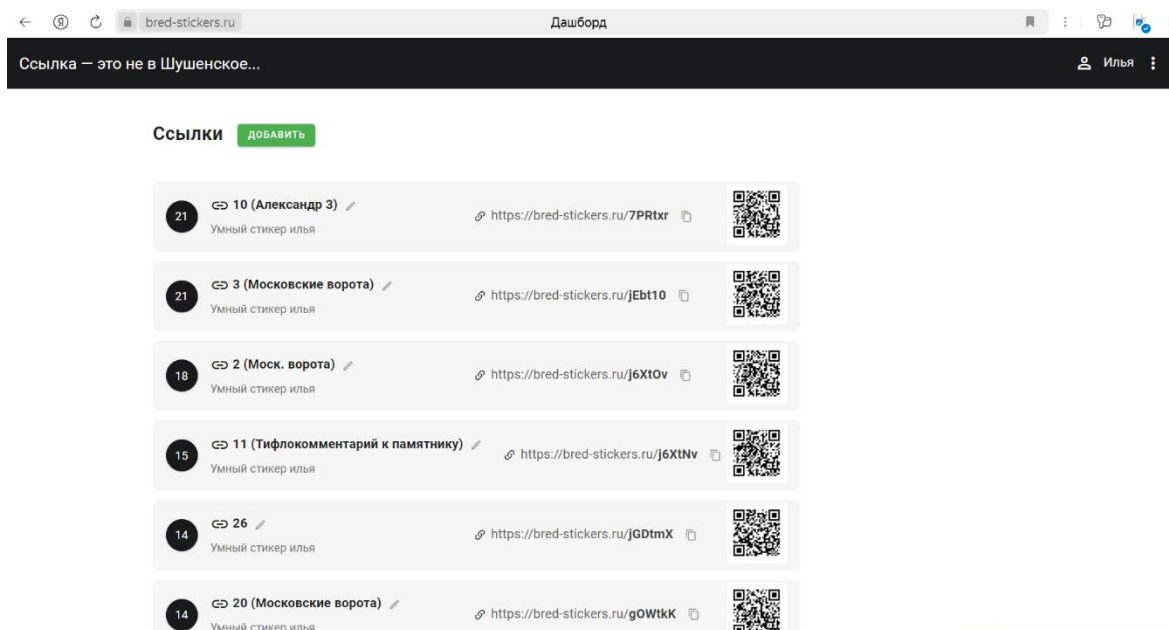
bred-stickers.ru

Дашборд

Ссылка — это не в Шушенское...

Илья

Ссылки ДОБАВИТЬ

21 10 (Александр 3)
Умный стикер илья
https://bred-stickers.ru/7PRtxr

21 3 (Московские ворота)
Умный стикер илья
https://bred-stickers.ru/jEbt10

18 2 (Моск. ворота)
Умный стикер илья
https://bred-stickers.ru/j6XtOv

15 11 (Тифлокомментарий к памятнику)
Умный стикер илья
https://bred-stickers.ru/j6XtNv

14 26
Умный стикер илья
https://bred-stickers.ru/jGDtmX

14 20 (Московские ворота)
Умный стикер илья
https://bred-stickers.ru/gOWtkK